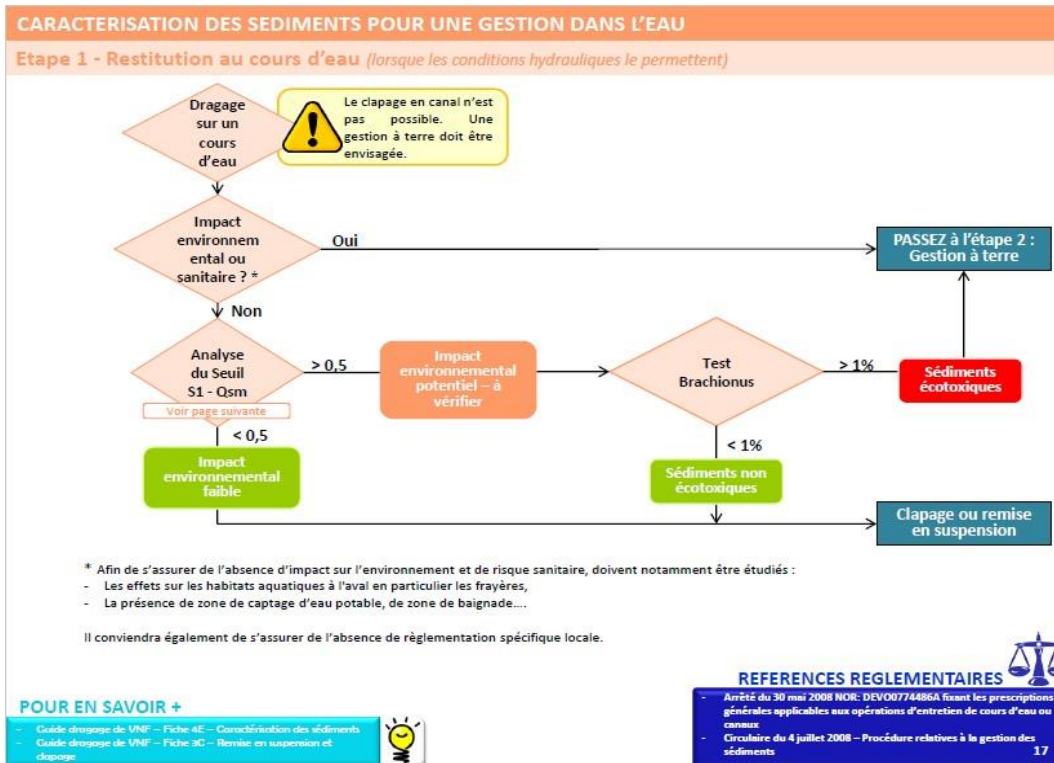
CARACTERISATION DES SEDIMENTS POUR UNE GESTION DANS L'EAU

Etape 1 - Restitution au cours d'eau (lorsque les conditions hydrauliques le permettent)

Dragage sur un cours d'eau

Le clapage en canal n'est pas possible. Une gestion à terre doit être envisagée.

Impact environnemental ou sanitaire ? *

Oui

PASSEZ à l'étape 2 : Gestion à terre

Non

Analyse du Seuil S1 - Qsm

Voir page suivante

> 0,5

Impact environnemental potentiel – à vérifier

Test Brachionus

> 1%

Sédiments écotoxiques

< 0,5

Impact environnemental faible

< 1%

Sédiments non écotoxiques

Clapage ou remise en suspension

* Afin de s'assurer de l'absence d'impact sur l'environnement et de risque sanitaire, doivent notamment être étudiés :
- Les effets sur les habitats aquatiques à l'aval en particulier les frayères,
- La présence de zone de captage d'eau potable, de zone de baignade….

Il conviendra également de s'assurer de l'absence de règlementation spécifique locale.

POUR EN SAVOIR +
- Guide dragage de VNF – Fiche 4E – Caractérisation des sédiments
- Guide dragage de VNF – Fiche 3C – Remise en suspension et clapage

REFERENCES REGLEMENTAIRES
- Arrêté du 30 mai 2008 NOR: DEVO0774486A fixant les prescriptions générales applicables aux opérations d'entretien de cours d'eau ou canaux
- Circulaire du 4 juillet 2008 – Procédure relatives à la gestion des sédiments

17